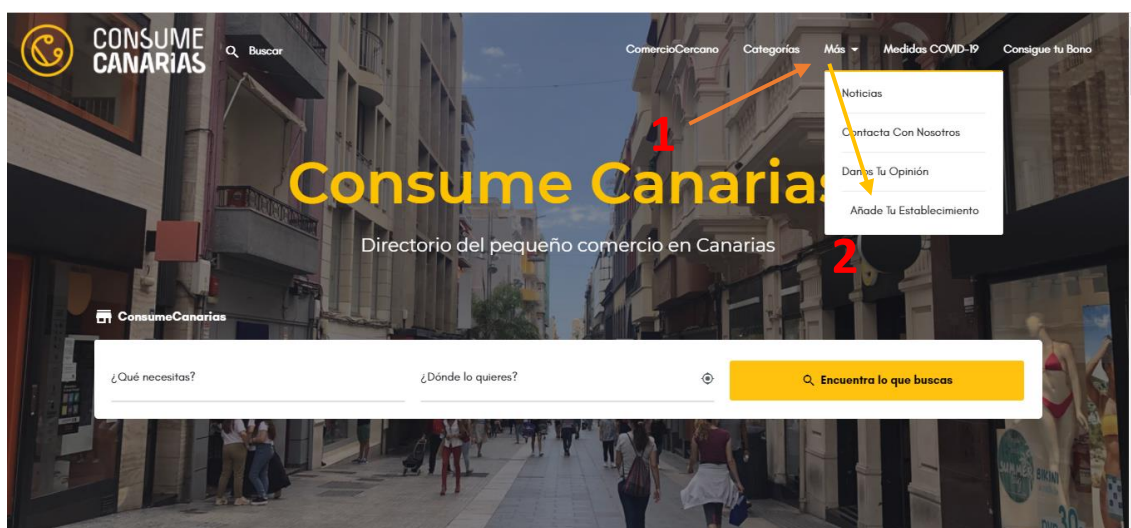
CONSUME CANARIAS

Buscar

ComercioCercano Categorías Más Medidas COVID-19 Consigue tu Bono

Noticias

Contacta Con Nosotros

Danos Tu Opinión

Añade Tu Establecimiento

1

2

Consume Canarias

Directorio del pequeño comercio en Canarias

ConsumeCanarias

¿Qué necesitas?

¿Dónde lo quieres?

Encuentra lo que buscas